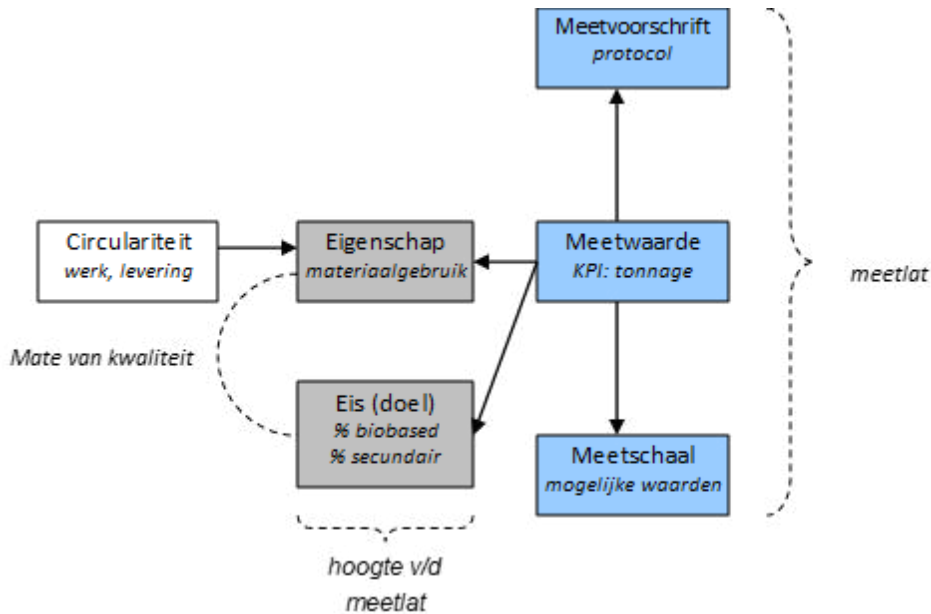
Meetvoorschrift
protocol

Circulariteit
werk, levering

Eigenschap
materiaalgebruik

Meetwaarde
KPI: tonnage

meetlat

Mate van kwaliteit

Eis (doel)
% biobased
% secundair

Meetschaal
mogelijke waarden

hoogte v/d
meetlat